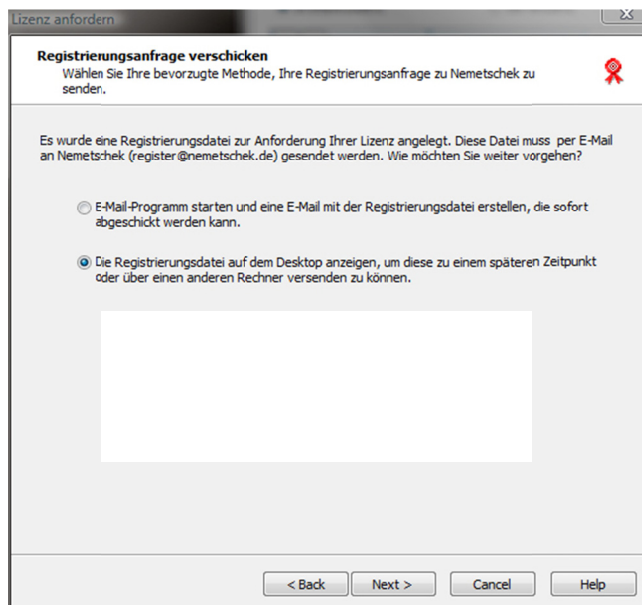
Lizenz anfordern

Registrierungsanfrage verschicken
Wählen Sie Ihre bevorzugte Methode, Ihre Registrierungsanfrage zu Nemetschek zu senden.

Es wurde eine Registrierungsdatei zur Anforderung Ihrer Lizenz angelegt. Diese Datei muss per E-Mail an Nemetschek (register@nemetschek.de) gesendet werden. Wie möchten Sie weiter vorgehen?

E-Mail-Programm starten und eine E-Mail mit der Registrierungsdatei erstellen, die sofort abgeschickt werden kann.

Die Registrierungsdatei auf dem Desktop anzeigen, um diese zu einem späteren Zeitpunkt oder über einen anderen Rechner versenden zu können.

< Back | Next > | Cancel | Help